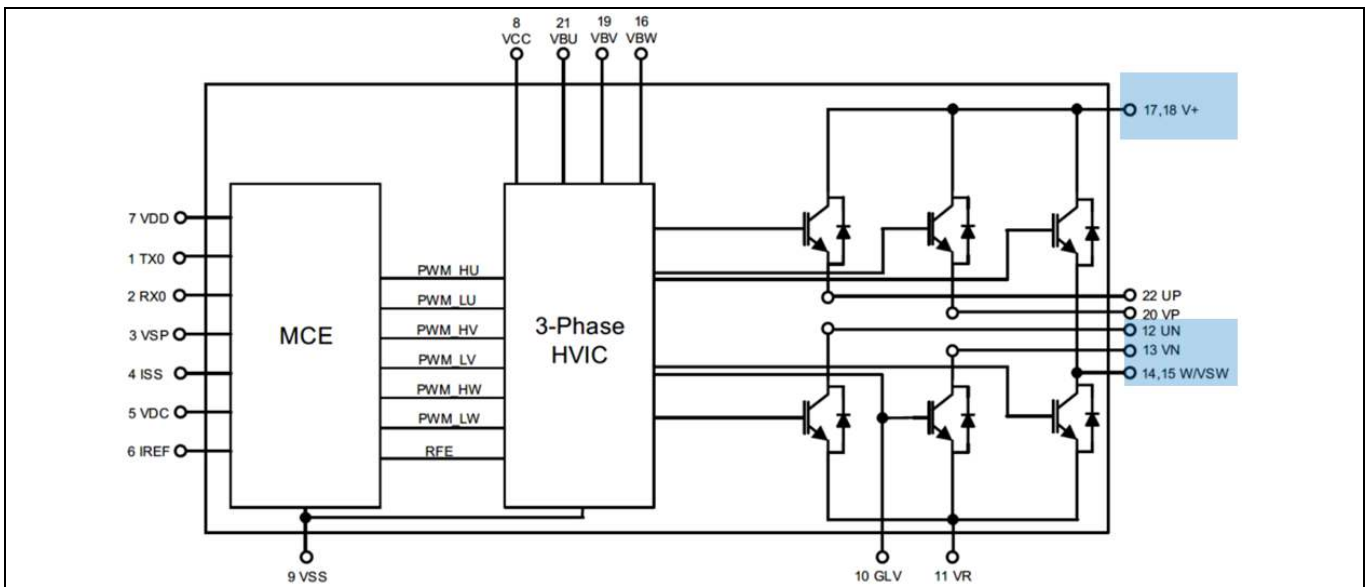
8 VCC
21 VBU
19 VBV
16 VBW

17,18 V+

7 VDD
1 TX0
2 RX0
3 VSP
4 ISS
5 VDC
6 IREF

MCE

PWM_HU
PWM_LU
PWM_HV
PWM_LV
PWM_HW
PWM_LW
RFE

3-Phase HVIC

22 UP
20 VP
12 UN
13 VN
14,15 W/VSW

9 VSS
10 GLV
11 VR